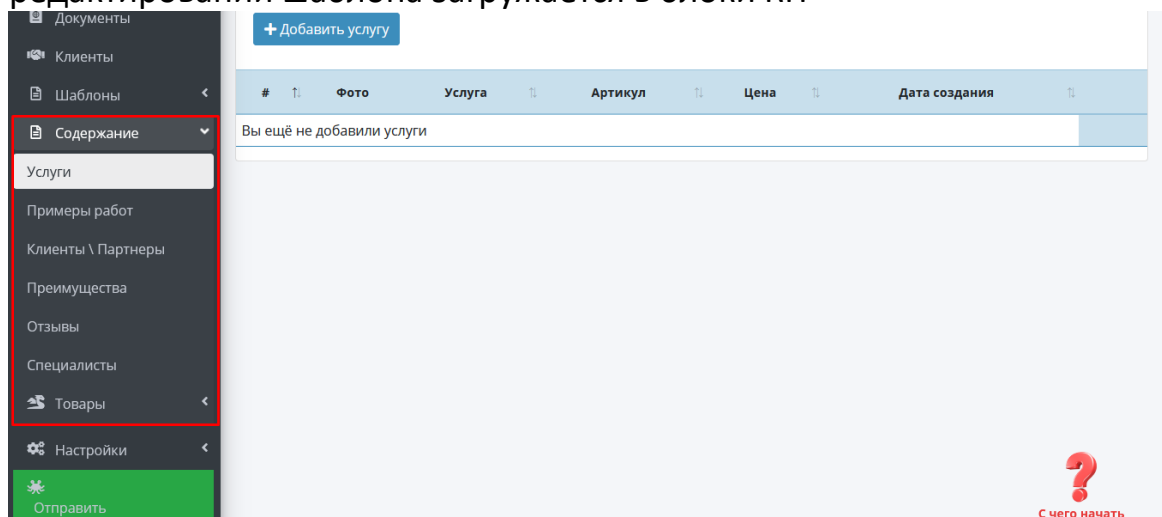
Документы
Клиенты
Шаблоны
Содержание
Услуги
Примеры работ
Клиенты \ Партнеры
Преимущества
Отзывы
Специалисты
Товары
Настройки
Отправить

+ Добавить услугу

| # | Фото | Услуга | Артикул | Цена | Дата создания |
|---|---|---|---|---|---|
| Вы ещё не добавили услуги | | | | | |

С чего начать